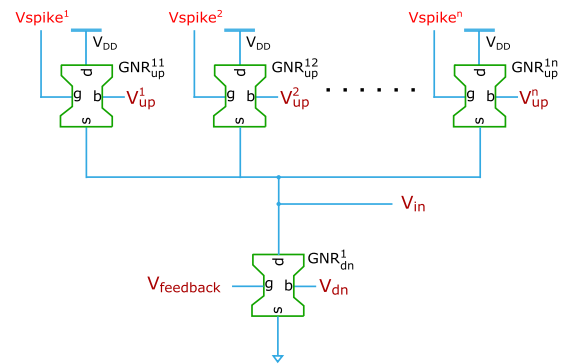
$Vspike^1$ $V_{DD}$ $GNR_{up}^{11}$ d g b s $V_{up}^1$

$Vspike^2$ $V_{DD}$ $GNR_{up}^{12}$ d g b s $V_{up}^2$

. . . . . .

$Vspike^n$ $V_{DD}$ $GNR_{up}^{1n}$ d g b s $V_{up}^n$

$V_{in}$

$GNR_{dn}^1$ d g b s

$V_{feedback}$ $V_{dn}$